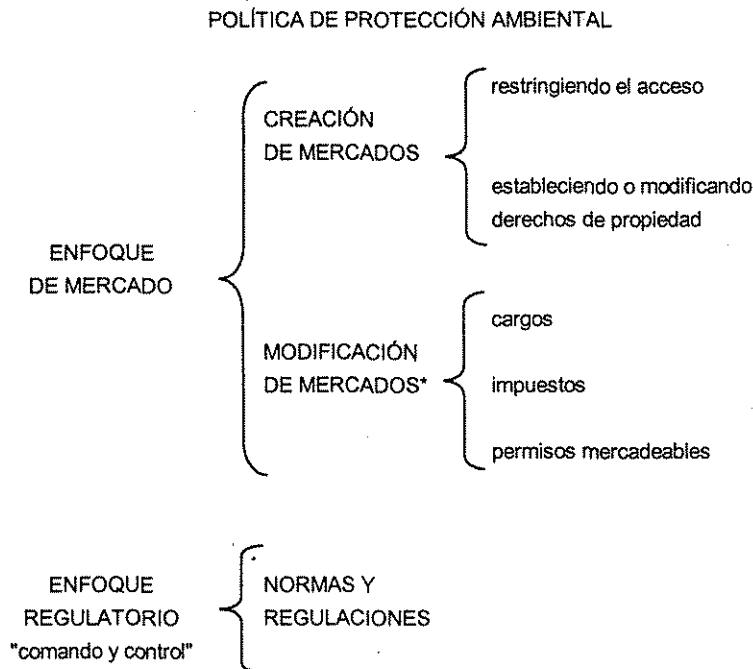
POLÍTICA DE PROTECCIÓN AMBIENTAL

ENFOQUE DE MERCADO

CREACIÓN DE MERCADOS

restringiendo el acceso

estableciendo o modificando derechos de propiedad

MODIFICACIÓN DE MERCADOS*

cargos

impuestos

permisos mercadeables

ENFOQUE REGULATORIO "comando y control"

NORMAS Y REGULACIONES